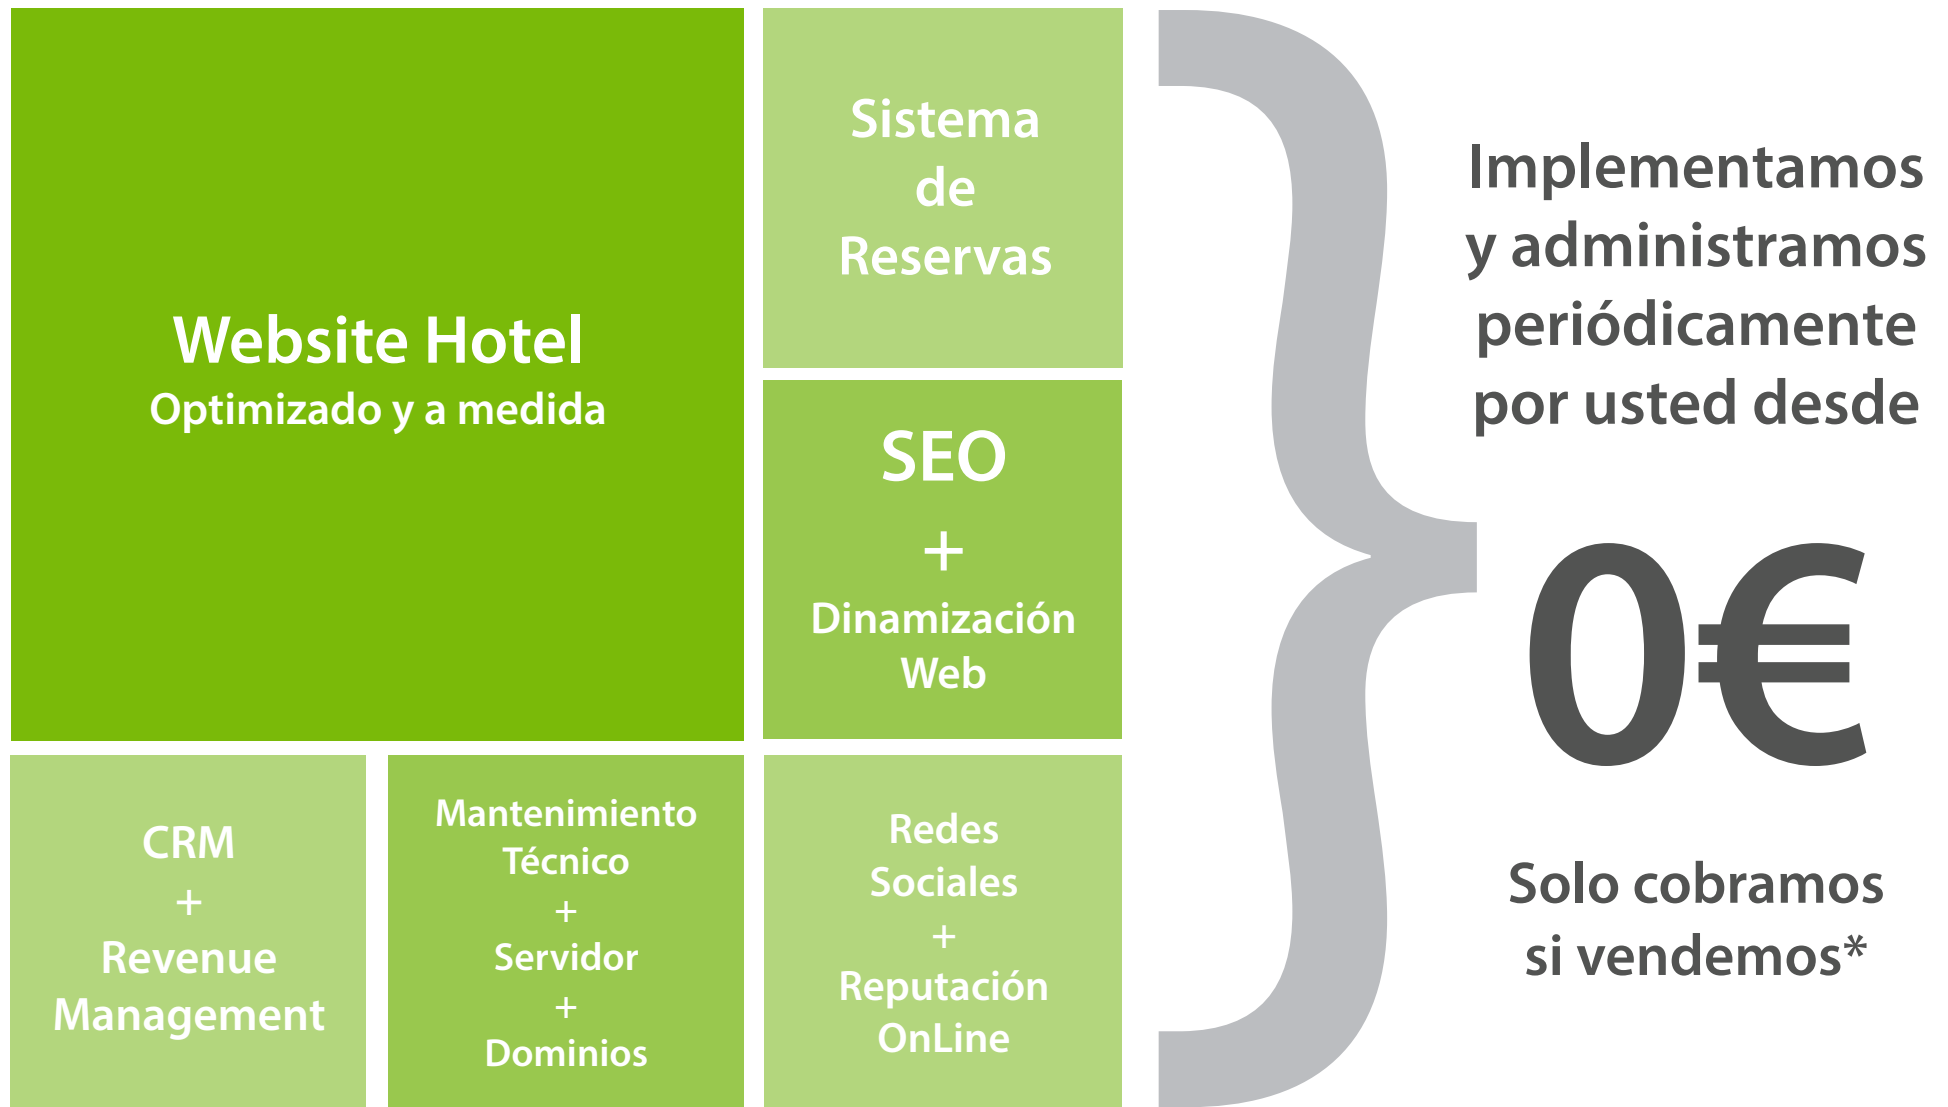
Website Hotel
Optimizado y a medida

Sistema de Reservas

SEO + Dinamización Web

CRM + Revenue Management

Mantenimiento Técnico + Servidor + Dominios

Redes Sociales + Reputación OnLine

Implementamos y administramos periódicamente por usted desde

0€

Solo cobramos si vendemos*